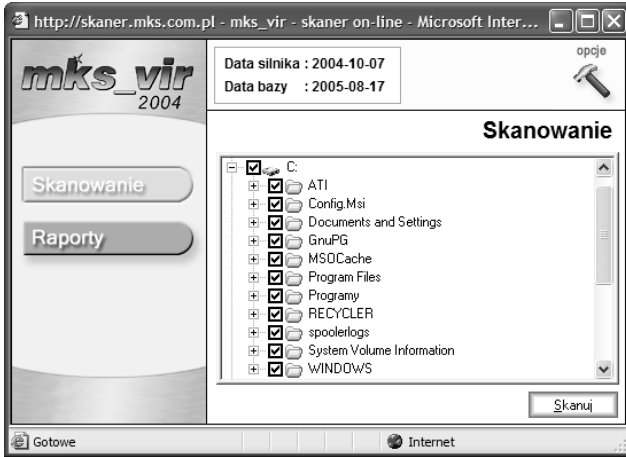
http://skaner.mks.com.pl - mks_vir - skaner on-line - Microsoft Inter...

mks_vir 2004

Data silnika : 2004-10-07
Data bazy : 2005-08-17

opcje

Skanowanie

Skanowanie

Raporty

C:
ATI
Config.Msi
Documents and Settings
GnuPG
MSOCache
Program Files
Programy
RECYCLER
spoolerlogs
System Volume Information
WINDOWS

Skanuj

Gotowe

Internet